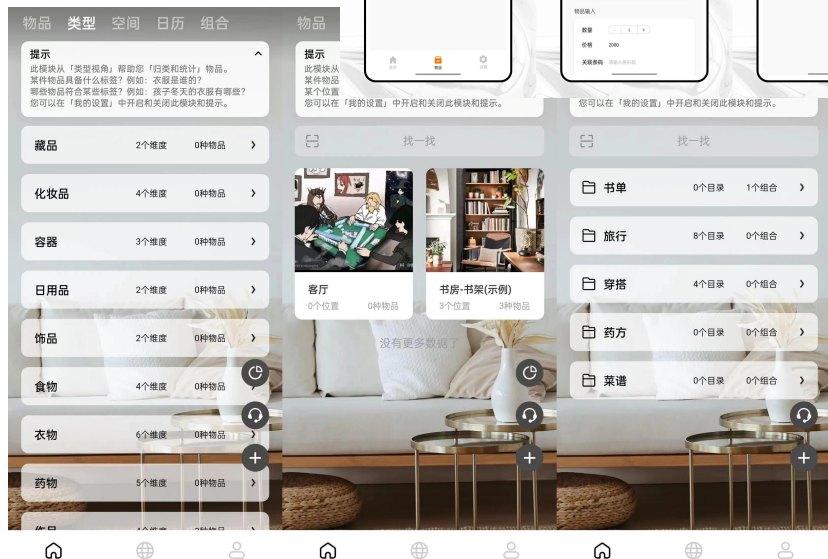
物品 类型 空间 日历 组合

提示
此模块从「类型视角」帮助您「归类和统计」物品。
某件物品具备什么标签？例如：衣服是谁的？
哪些物品符合某些标签？例如：孩子冬天的衣服有哪些？
您可以在「我的设置」中开启和关闭此模块和提示。

| 藏品 | 2个维度 | 0种物品 |
|---|---|---|
| 化妆品 | 4个维度 | 0种物品 |
| 容器 | 3个维度 | 0种物品 |
| 日用品 | 2个维度 | 0种物品 |
| 饰品 | 2个维度 | 0种物品 |
| 食物 | 4个维度 | 0种物品 |
| 衣物 | 6个维度 | 0种物品 |
| 药物 | 5个维度 | 0种物品 |
| 作品 | 4个维度 | 2种物品 |

物品

提示
此模块从
某件物品
某个位置
您可以在「我的设置」中开启和关闭此模块和提示。

找一找

客厅
0个位置 0种物品

书房-书架(示例)
3个位置 3种物品

没有更多数据了

物品录入
数量 - 1 +
价格 2080
关联条码

您可以在「我的设置」中开启和关闭此模块和提示。

找一找

| 书单 | 0个目录 | 1个组合 |
|---|---|---|
| 旅行 | 8个目录 | 0个组合 |
| 穿搭 | 4个目录 | 0个组合 |
| 药方 | 0个目录 | 0个组合 |
| 菜谱 | 0个目录 | 0个组合 |